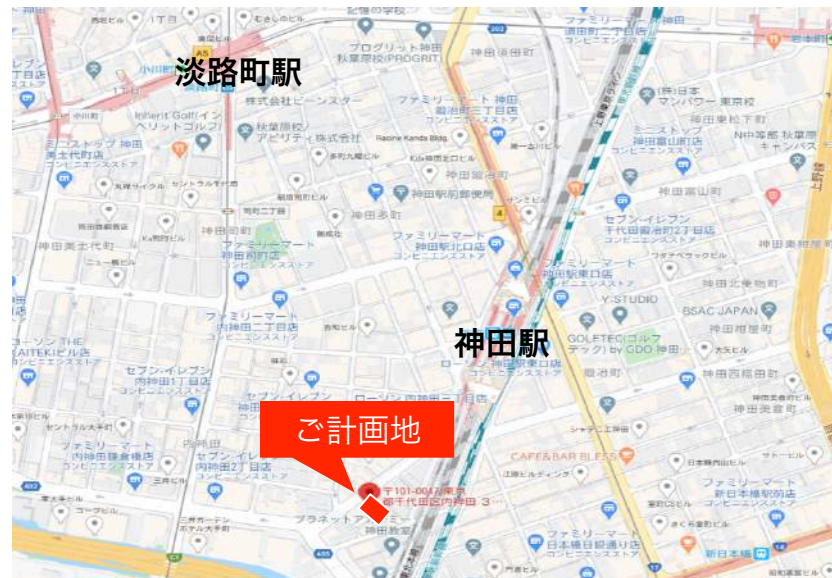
淡路町駅

神田駅

ご計画地

〒101-0047 東京都千代田区内神田 3…

プログロット神田
秋葉原校(PROGRIT)

ファミリーマート 神田鍛冶町三丁目店
コンビニエンスストア

株式会社ビーンスター

秋葉原校 アビリティ株式会社

Inherit Golf(インヘリットゴルフ)

ミニストップ 神田美土代町店
コンビニエンスストア

神田駅前郵便局

神田多町

ファミリーマート 神田駅北口店
コンビニエンスストア

ファミリーマート 神田駅東口店
コンビニエンスストア

ファミリーマート 神田司町店
コンビニエンスストア

ファミリーマート 内神田二丁目店
コンビニエンスストア

セブン-イレブン 内神田1丁目店
コンビニエンスストア

ファミリーマート 内神田鎌倉橋店

セブン-イレブン 内神田2丁目店

ローソン 内神田

ローソン 神田駅東口店

GOLFTEC(ゴルフテック) by GDO 神田

Y-STUDIO

BSAC JAPAN

セブン-イレブン 千代田鍛冶町2丁目店
コンビニエンスストア

ファミリーマート 新日本橋駅前店
コンビニエンスストア

ファミリーマート 日本橋室町通り店
コンビニエンスストア

CAFE&BAR BLESS

ミニストップ 神田富山町店
コンビニエンスストア

神田美土代町

神田司町

神田鍛冶町

神田紺屋町

神田北乗物町

神田東松下町

神田富山町

神田西福田町

神田美倉町

神田須田町

新日本橋

プラネット

ドン・キホーテ